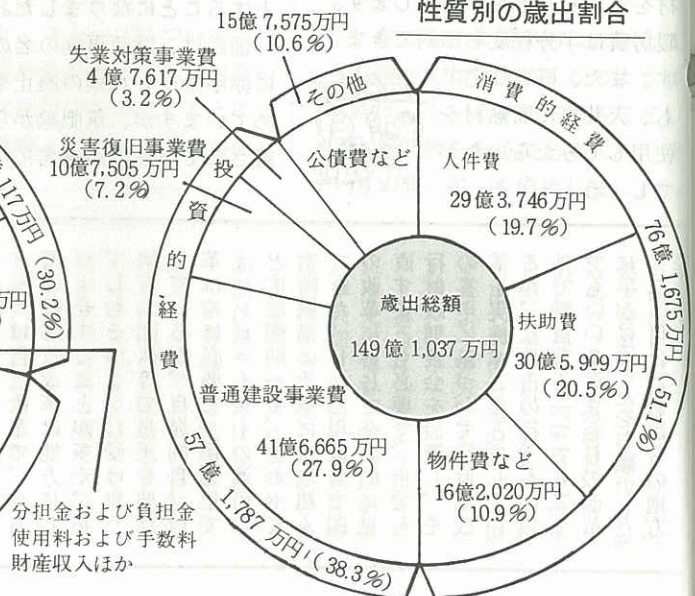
性質別の歳出割合

15億 7,575万円
(10.6%)

失業対策事業費
4億 7,617万円
(3.2%)

災害復旧事業費
10億7,505万円
(7.2%)

その他

公債費など

消費的経費

人件費
29億 3,746万円
(19.7%)

76億 1,675万円 (51.1%)

投資的経費

歳出総額
149億 1,037万円

扶助費
30億 5,909万円
(20.5%)

普通建設事業費
41億6,665万円
(27.9%)

物件費など
16億2,020万円
(10.9%)

57億 1,787万円 (38.3%)

117万円 (30.2%)

万円

分担金および負担金
使用料および手数料
財産収入ほか